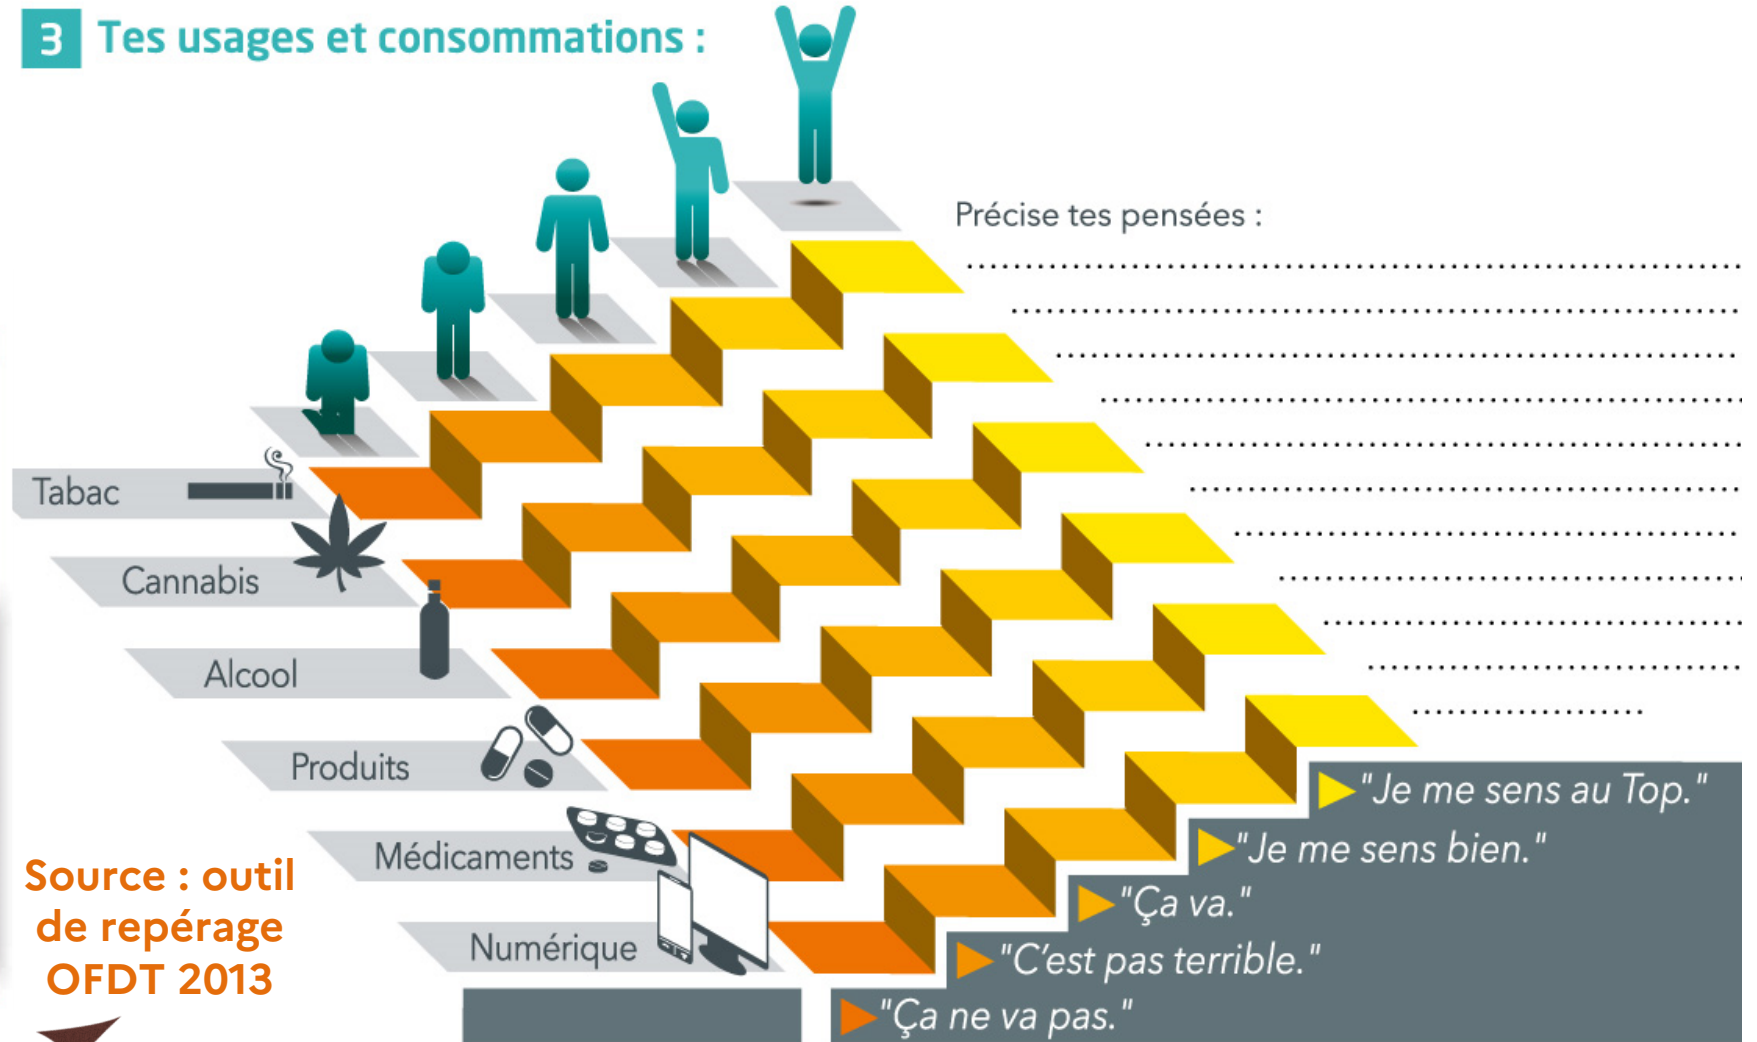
3 Tes usages et consommations :

Précise tes pensées :
..........................................................................
..........................................................................
..........................................................................
..........................................................................
..........................................................................
..........................................................................
..........................................................................
..........................................................................
..........................................................................
..........................................................................
.....................

Tabac
Cannabis
Alcool
Produits
Médicaments
Numérique

"Je me sens au Top."
"Je me sens bien."
"Ça va."
"C'est pas terrible."
"Ça ne va pas."

Source : outil de repérage OFDT 2013